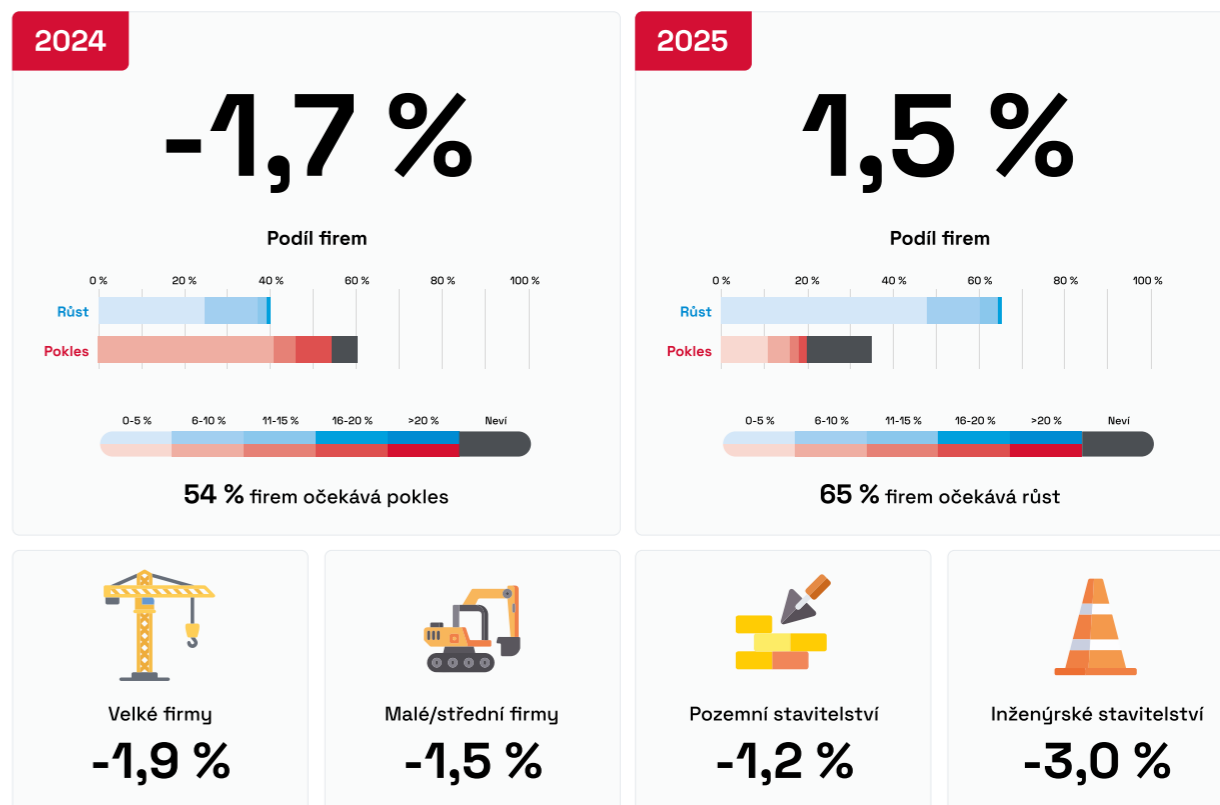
2024

-1,7 %

Podíl firem

0 % 20 % 40 % 60 % 80 % 100 %

Růst

Pokles

0-5 % 6-10 % 11-15 % 16-20 % >20 % Neví

54 % firem očekává pokles

2025

1,5 %

Podíl firem

0 % 20 % 40 % 60 % 80 % 100 %

Růst

Pokles

0-5 % 6-10 % 11-15 % 16-20 % >20 % Neví

65 % firem očekává růst

Velké firmy

-1,9 %

Malé/střední firmy

-1,5 %

Pozemní stavitelství

-1,2 %

Inženýrské stavitelství

-3,0 %